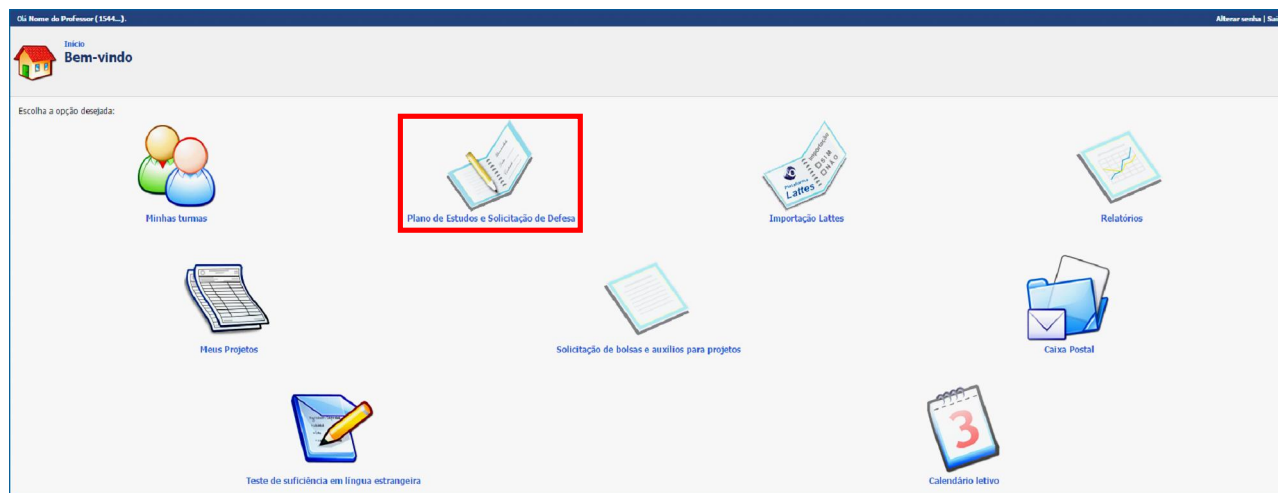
Olá Nome do Professor (1544...).

Alterar senha | Sai

Início
Bem-vindo

Escolha a opção desejada:

Minhas turmas

Plano de Estudos e Solicitação de Defesa

Lattes

Importação Lattes

Relatórios

Meus Projetos

Solicitação de bolsas e auxílios para projetos

Caixa Postal

Teste de suficiência em língua estrangeira

3

Calendário letivo